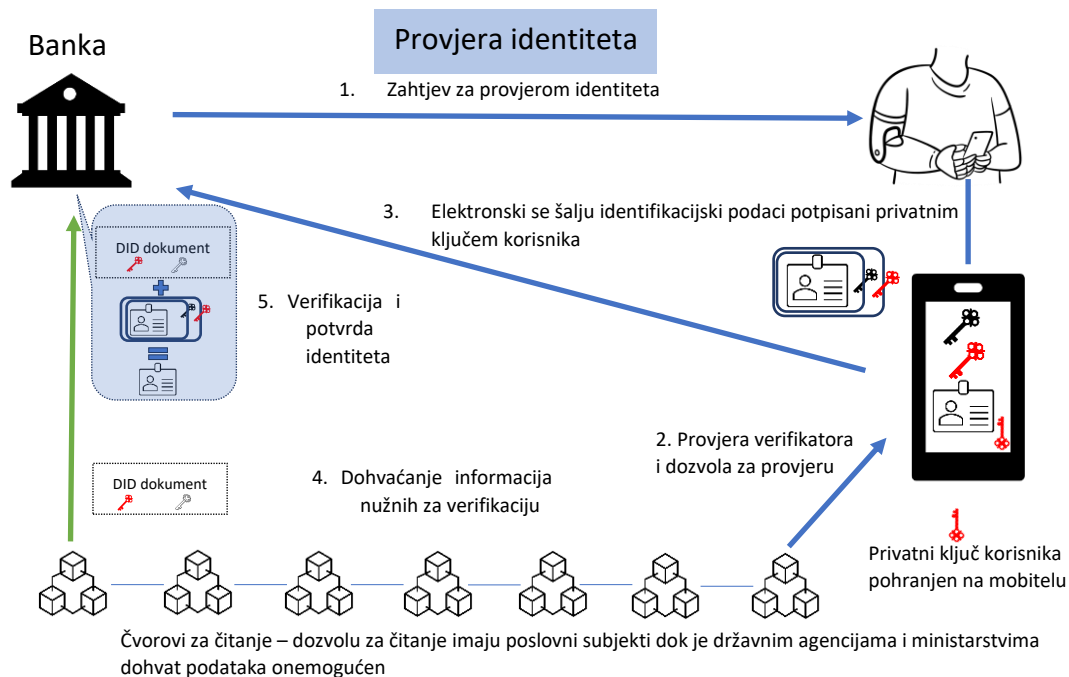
Provjera identiteta

Banka

1. Zahtjev za provjerom identiteta

3. Elektronski se šalju identifikacijski podaci potpisani privatnim ključem korisnika

DID dokument

5. Verifikacija i potvrda identiteta

2. Provjera verifikatora i dozvola za provjeru

DID dokument

4. Dohvaćanje informacija nužnih za verifikaciju

Privatni ključ korisnika pohranjen na mobitelu

Čvorovi za čitanje – dozvolu za čitanje imaju poslovni subjekti dok je državnim agencijama i ministarstvima dohvat podataka onemogućen